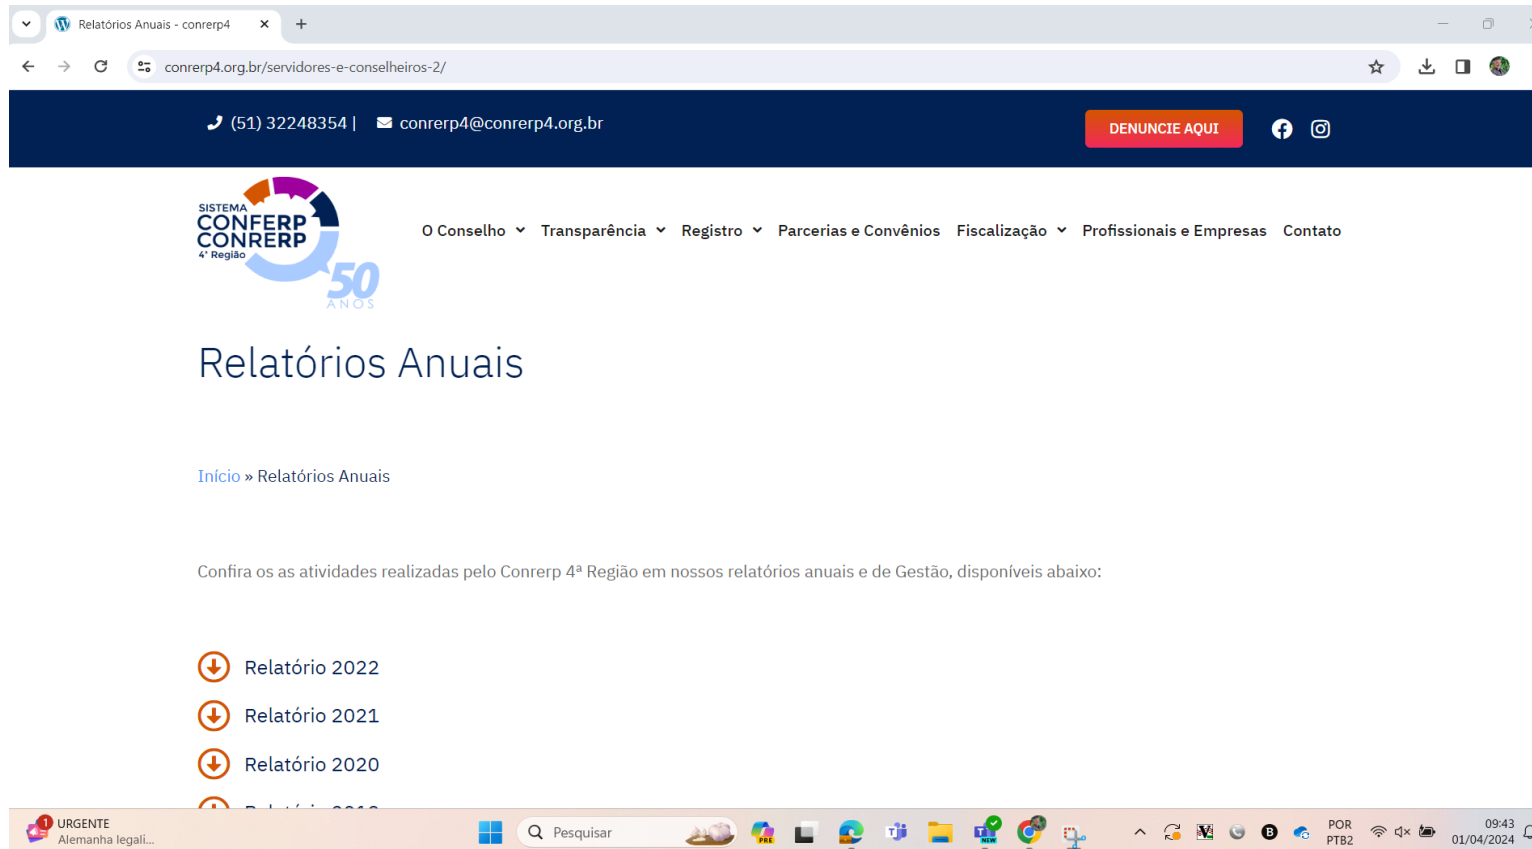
Relatórios Anuais - conrerp4

conrerp4.org.br/servidores-e-conselheiros-2/

(51) 32248354 | conrerp4@conrerp4.org.br

DENUNCIE AQUI

SISTEMA CONFERP CONRERP 4ª Região 50 ANOS

O Conselho Transparência Registro Parcerias e Convênios Fiscalização Profissionais e Empresas Contato

Relatórios Anuais

Início » Relatórios Anuais

Confira os as atividades realizadas pelo Conrerp 4ª Região em nossos relatórios anuais e de Gestão, disponíveis abaixo:

Relatório 2022

Relatório 2021

Relatório 2020

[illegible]

1 URGENTE Alemanha legali...

Pesquisar

POR PTB2

09:43 01/04/2024